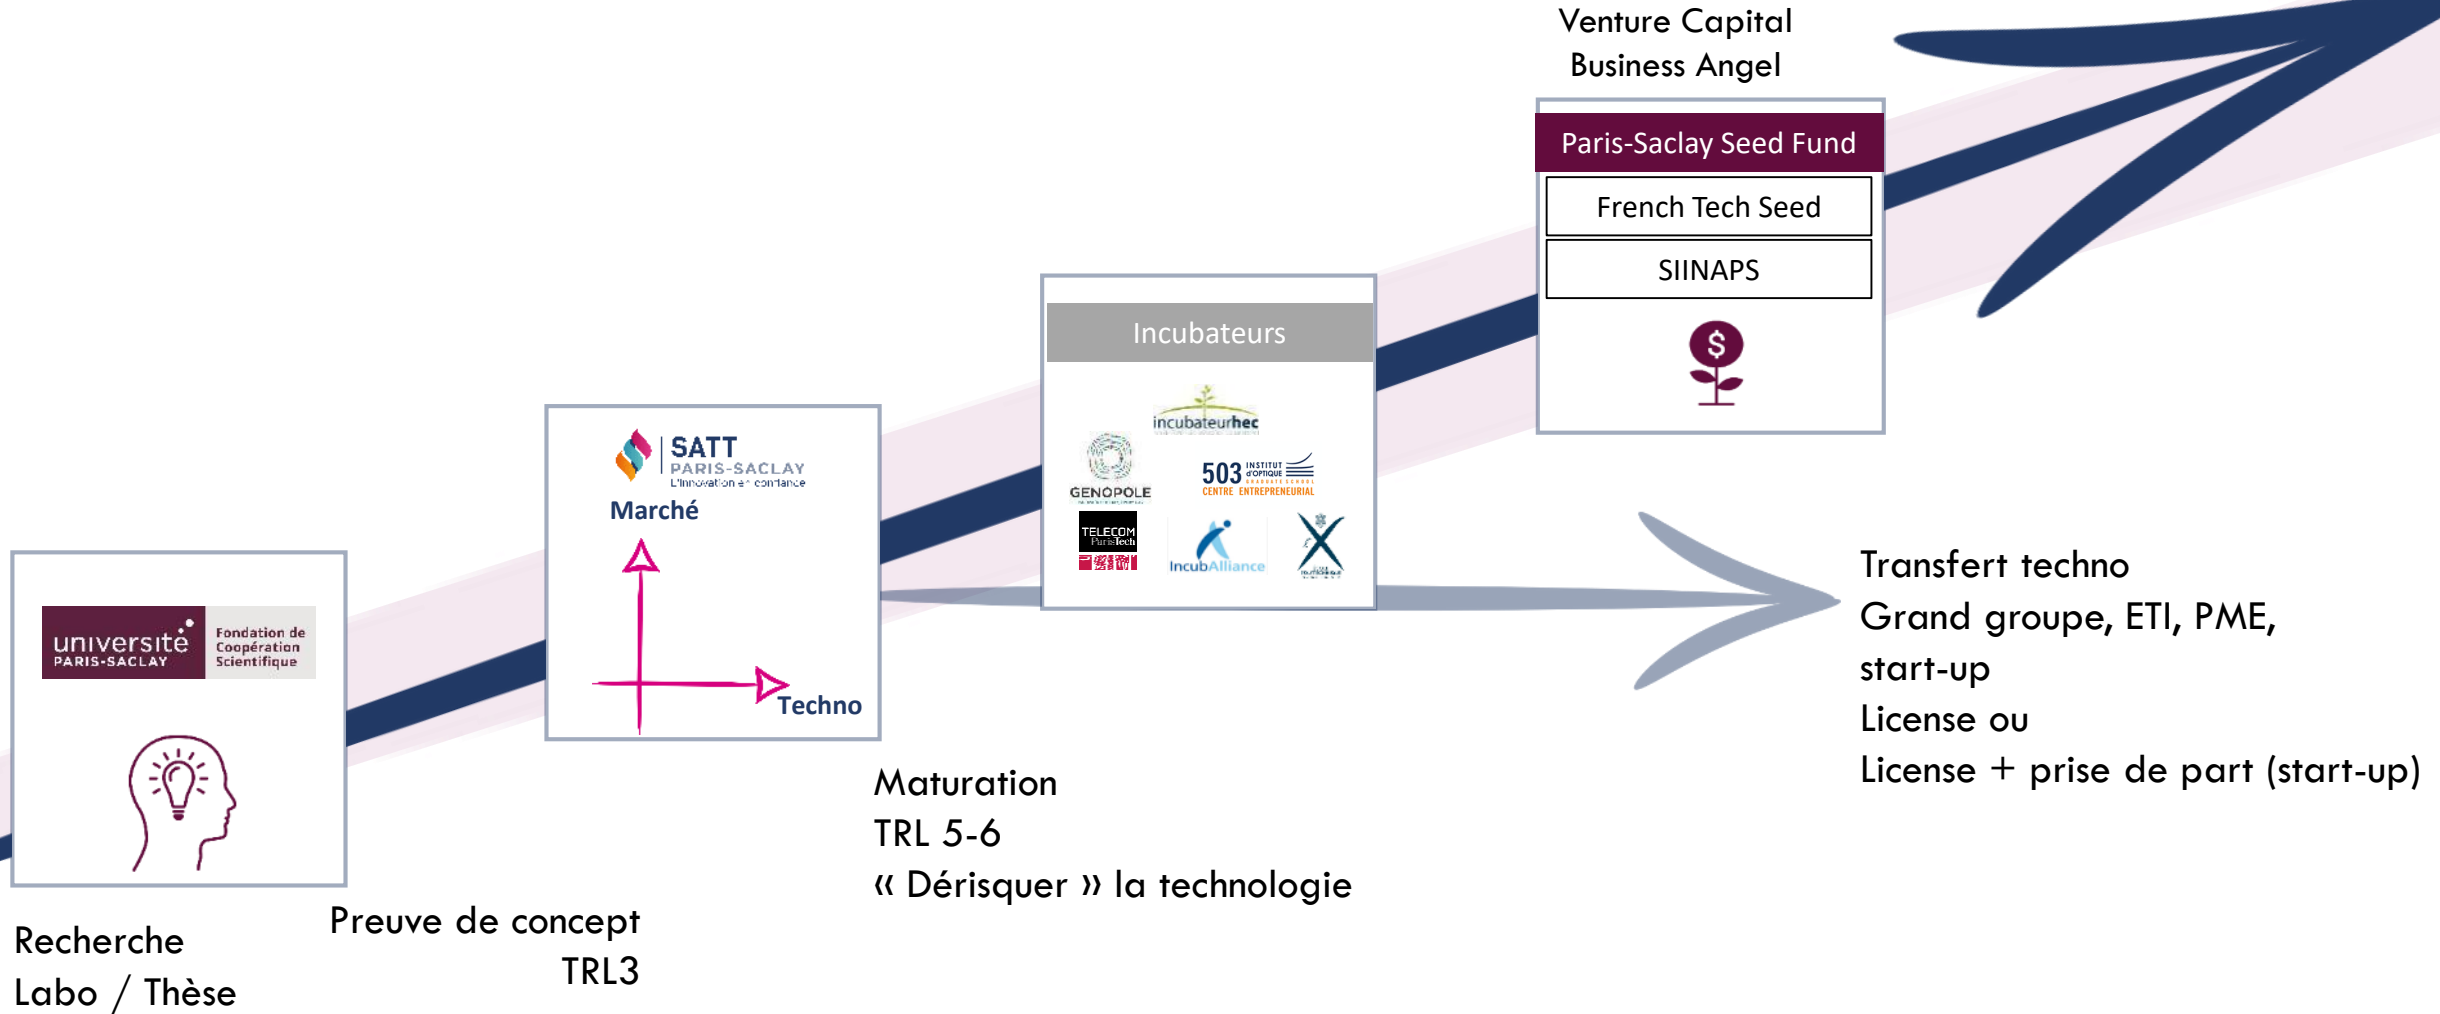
Venture Capital
Business Angel

Paris-Saclay Seed Fund

French Tech Seed

SIINAPS

Incubateurs

incubateurhec

GENOPOLE

503 INSTITUT D'OPTIQUE CENTRE ENTREPRENEURIAL

TELECOM ParisTech

IncubAlliance

SATT PARIS-SACLAY L'innovation en confiance

Marché

Techno

université PARIS-SACLAY

Fondation de Coopération Scientifique

Transfert techno
Grand groupe, ETI, PME, start-up
License ou
License + prise de part (start-up)

Maturation
TRL 5-6
« Dérisquer » la technologie

Recherche
Labo / Thèse

Preuve de concept
TRL3